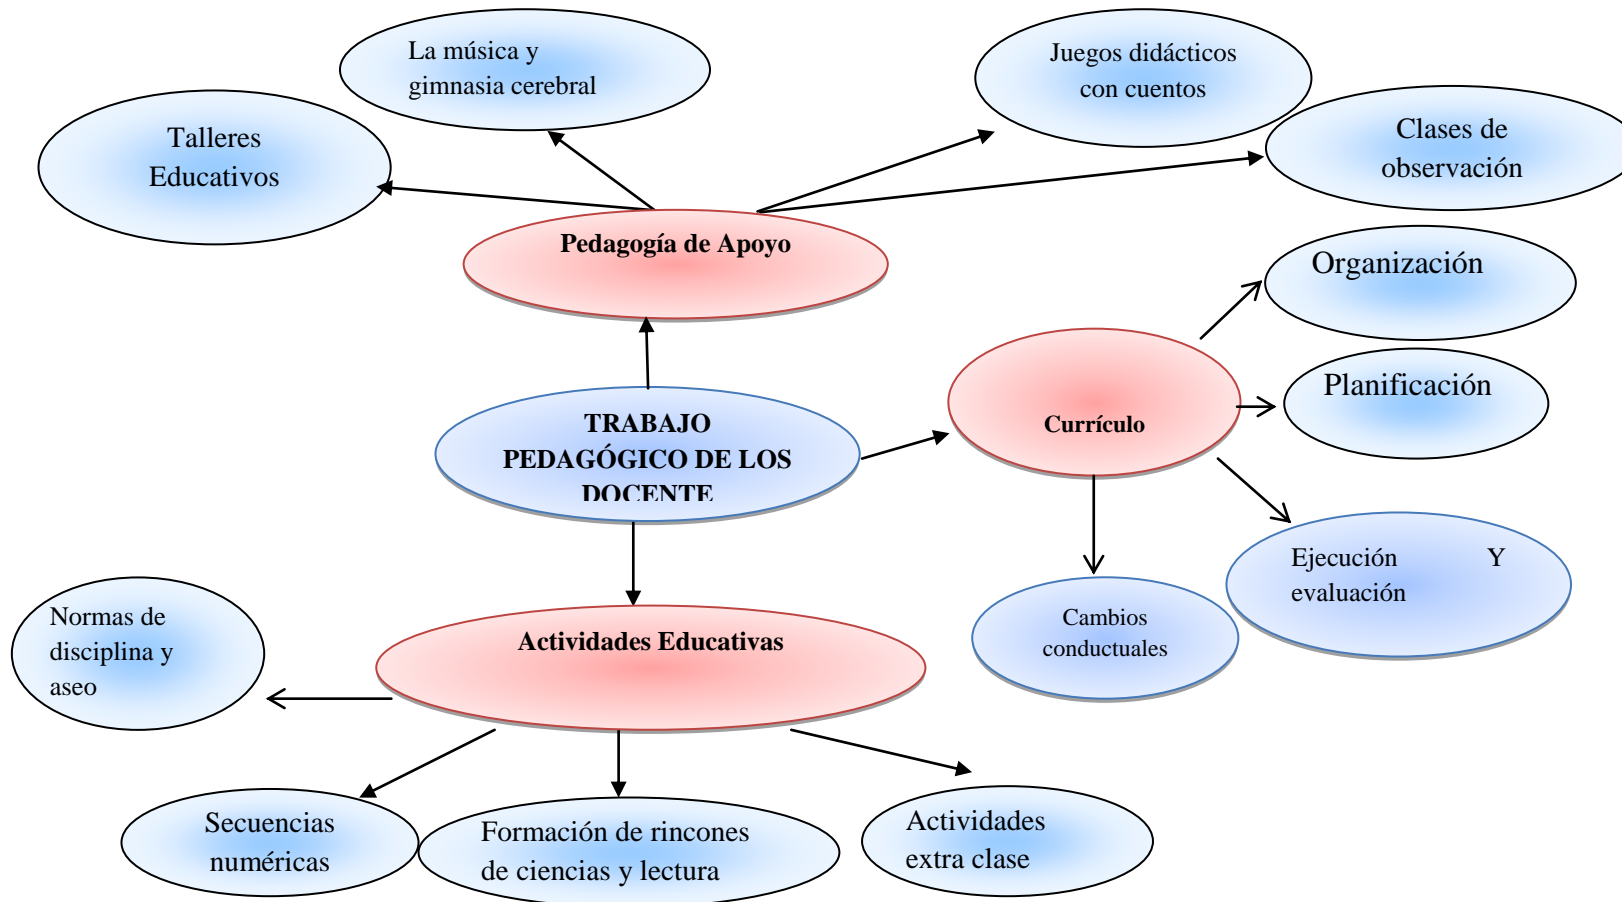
La música y gimnasia cerebral

Juegos didácticos con cuentos

Talleres Educativos

Clases de observación

Pedagogía de Apoyo

Organización

TRABAJO PEDAGÓGICO DE LOS DOCENTE

Currículo

Planificación

Ejecución Y evaluación

Cambios conductuales

Normas de disciplina y aseo

Actividades Educativas

Secuencias numéricas

Formación de rincones de ciencias y lectura

Actividades extra clase